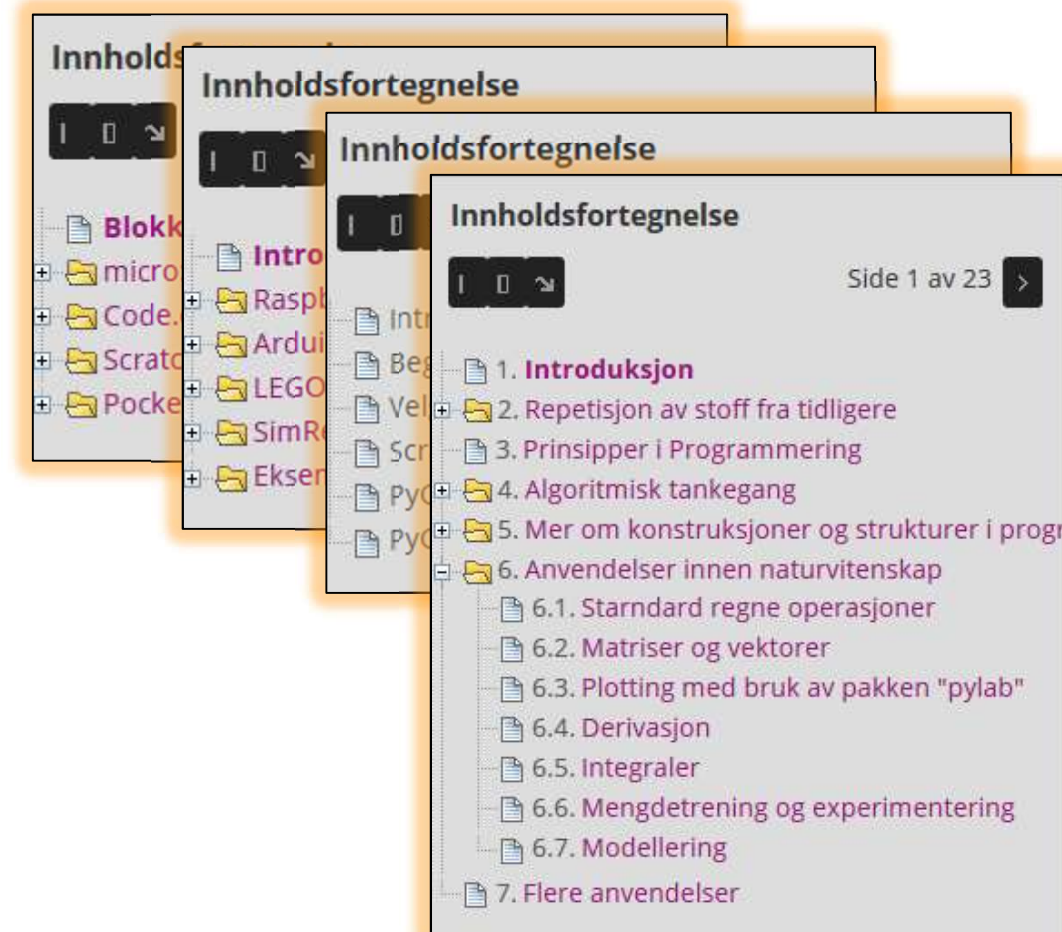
Innholds

Blokk
micro
Code.
Scratc
Pocke

Innholdsfortegnelse

Intro
Rasp
Ardui
LEGO
SimR
Ekser

Innholdsfortegnelse

Intr
Beg
Vel
Scr
Py
Py

Innholdsfortegnelse

Side 1 av 23 >

1. Introduksjon
2. Repetisjon av stoff fra tidligere
3. Prinsipper i Programmering
4. Algoritmisk tankegang
5. Mer om konstruksjoner og strukturer i progr
6. Anvendelser innen naturvitenskap
6.1. Starndard regne operasjoner
6.2. Matriser og vektorer
6.3. Plotting med bruk av pakken "pylab"
6.4. Derivasjon
6.5. Integraler
6.6. Mengdetrening og experimentering
6.7. Modellering
7. Flere anvendelser